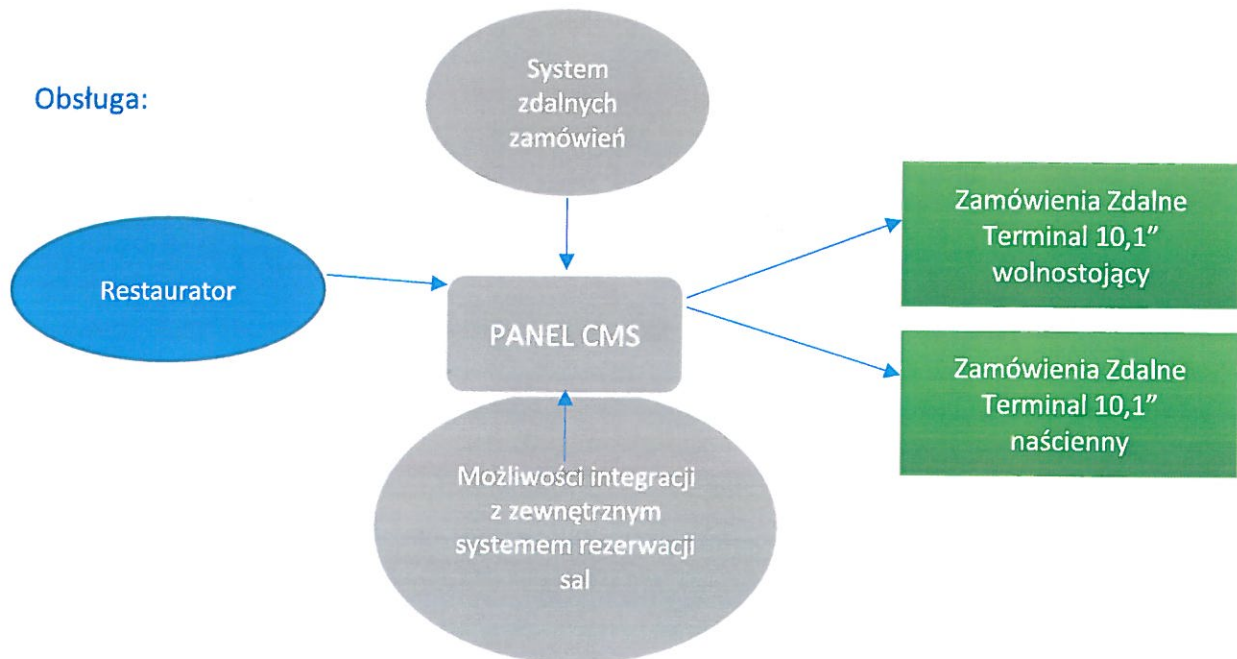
Obsługa:

System zdalnych zamówień

Restaurator

PANEL CMS

Zamówienia Zdalne Terminal 10,1" wolnostojący

Zamówienia Zdalne Terminal 10,1" naścienny

Możliwości integracji z zewnętrznym systemem rezerwacji sal